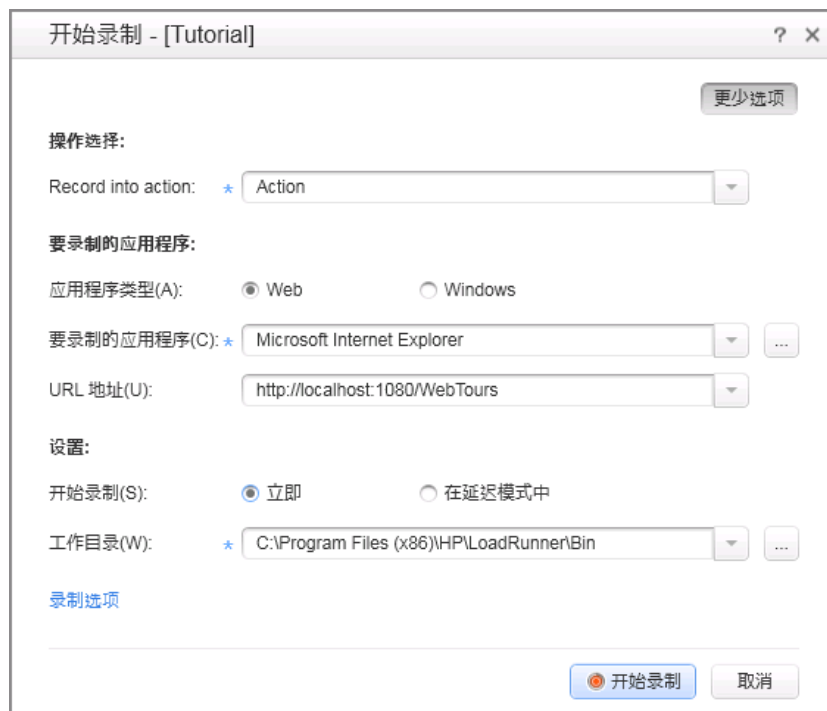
开始录制 - [Tutorial]

? ×

更少选项

操作选择:

Record into action: * Action

要录制的应用程序:

应用程序类型(A): Web Windows

要录制的应用程序(C): * Microsoft Internet Explorer ...

URL 地址(U): http://localhost:1080/WebTours

设置:

开始录制(S): 立即 在延迟模式中

工作目录(W): * C:\Program Files (x86)\HP\LoadRunner\Bin ...

录制选项

开始录制 取消